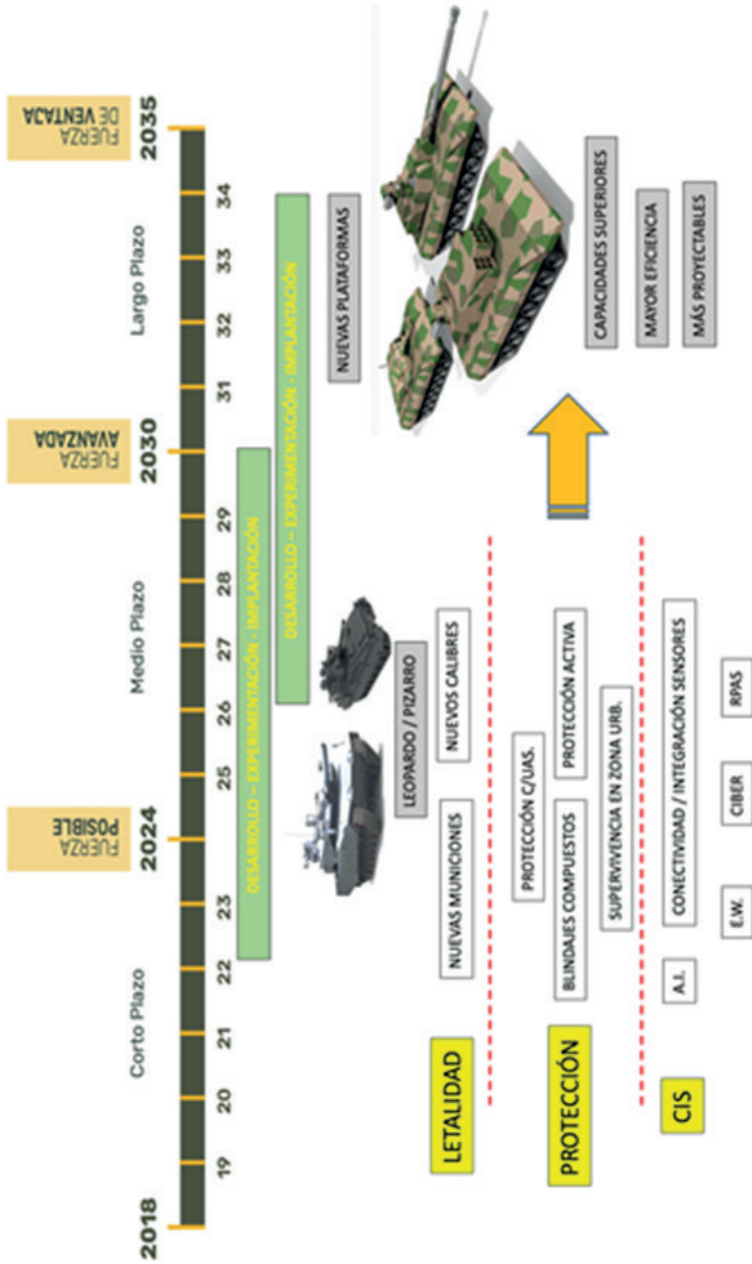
2018
19
20
21
22
23
2024
FUERZA POSIBLE
25
26
27
28
29
2030
FUERZA AVANZADA
31
32
33
34
2035
FUERZA DE VENTAJA

Corto Plazo
Medio Plazo
Largo Plazo

DESARROLLO – EXPERIMENTACIÓN – IMPLANTACIÓN
DESARROLLO – EXPERIMENTACIÓN – IMPLANTACIÓN

LETALIDAD
NUEVAS MUNICIONES
LEOPARDO / PIZARRO
NUEVOS CALIBRES

PROTECCIÓN
PROTECCIÓN C/UAS.
BLINDAJES COMPUESTOS
PROTECCIÓN ACTIVA
SUPERVIVENCIA EN ZONA URB.

CIS
A.I.
CONECTIVIDAD / INTEGRACIÓN SENSORES
E.W.
CIBER
RPAS

NUEVAS PLATAFORMAS
CAPACIDADES SUPERIORES
MAYOR EFICIENCIA
MÁS PROYECTABLES